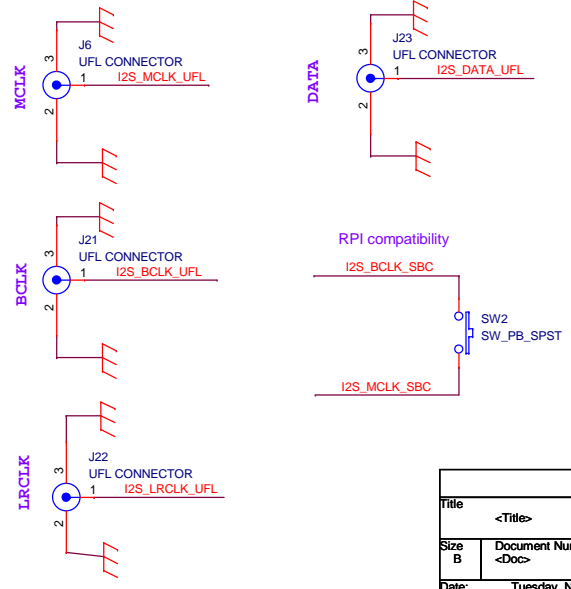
MCLK
3
J6
UFL CONNECTOR
1
I2S_MCLK_UFL
2

DATA
3
J23
UFL CONNECTOR
1
I2S_DATA_UFL
2

BCLK
3
J21
UFL CONNECTOR
1
I2S_BCLK_UFL
2

RPI compatibility
I2S_BCLK_SBC
SW2
SW_PB_SPST
I2S_MCLK_SBC

LRCLK
3
J22
UFL CONNECTOR
1
I2S_LRCLK_UFL
2

Title
<Title>
Size
B
Document Nu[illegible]
<Doc>
Date: Tuesday, N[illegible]